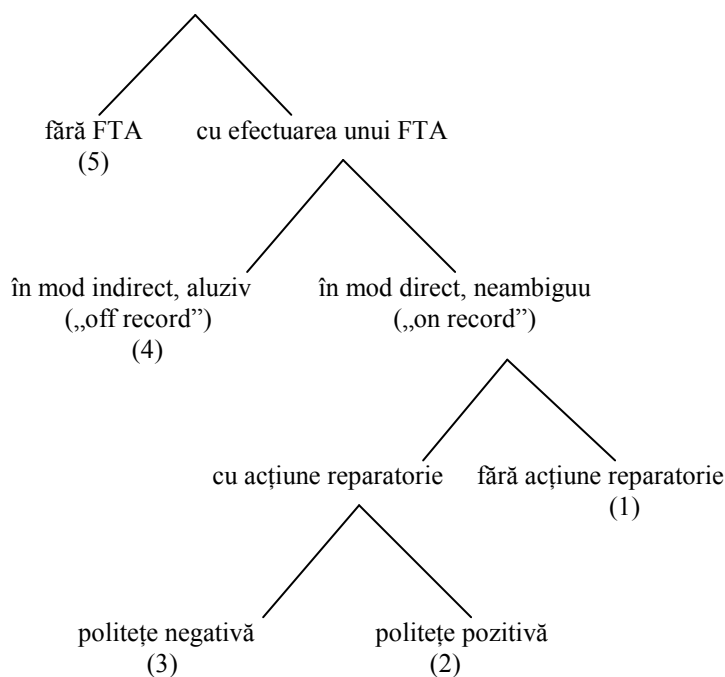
fără FTA
(5)

cu efectuarea unui FTA

în mod indirect, aluziv
(„off record")
(4)

în mod direct, neambiguu
(„on record")

cu acțiune reparatorie

fără acțiune reparatorie
(1)

politețe negativă
(3)

politețe pozitivă
(2)